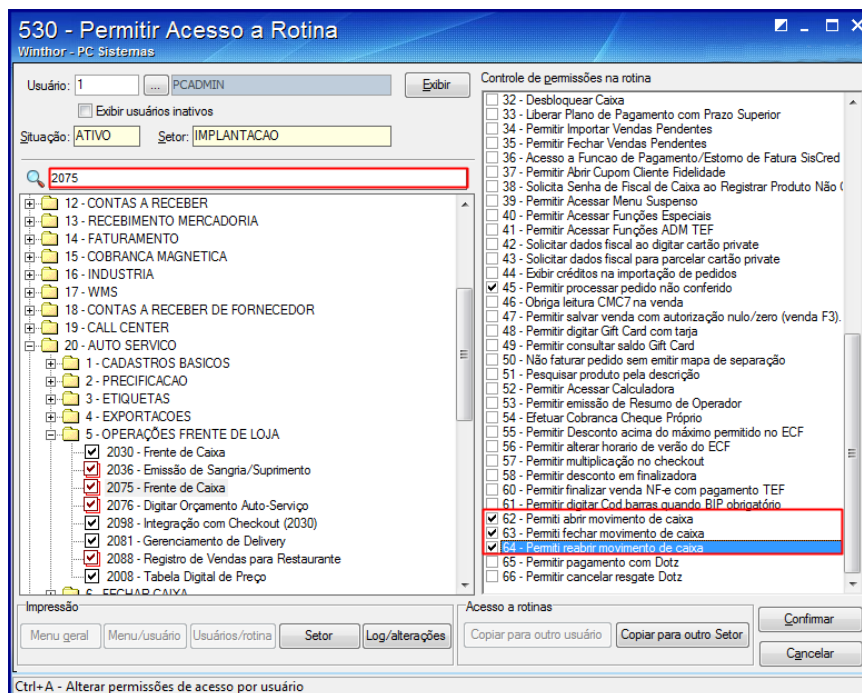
530 - Permitir Acesso a Rotina
Winthor - PC Sistemas

Usuário: 1 ... PCADMIN Exibir
Exibir usuários inativos
Situação: ATIVO Setor: IMPLANTACAO

2075

12 - CONTAS A RECEBER
13 - RECEBIMENTO MERCADORIA
14 - FATURAMENTO
15 - COBRANCA MAGNETICA
16 - INDUSTRIA
17 - WMS
18 - CONTAS A RECEBER DE FORNECEDOR
19 - CALL CENTER
20 - AUTO SERVICO
1 - CADASTROS BASICOS
2 - PRECIFICACAO
3 - ETIQUETAS
4 - EXPORTACOES
5 - OPERAÇÕES FRENTE DE LOJA
2030 - Frente de Caixa
2036 - Emissão de Sangria/Suprimento
2075 - Frente de Caixa
2076 - Digitar Orçamento Auto-Serviço
2098 - Integração com Checkout (2030)
2081 - Gerenciamento de Delivery
2088 - Registro de Vendas para Restaurante
2008 - Tabela Digital de Preço
6 - FECHAR CAIXA

Controle de permissões na rotina
32 - Desbloquear Caixa
33 - Liberar Plano de Pagamento com Prazo Superior
34 - Permitir Importar Vendas Pendentes
35 - Permitir Fechar Vendas Pendentes
36 - Acesso a Funcao de Pagamento/Estorno de Fatura SisCred
37 - Permitir Abrir Cupom Cliente Fidelidade
38 - Solicita Senha de Fiscal de Caixa ao Registrar Produto Não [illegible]
39 - Permitir Acessar Menu Suspenso
40 - Permitir Acessar Funções Especiais
41 - Permitir Acessar Funções ADM TEF
42 - Solicitar dados fiscal ao digitar cartão private
43 - Solicitar dados fiscal para parcelar cartão private
44 - Exibir créditos na importação de pedidos
45 - Permitir processar pedido não conferido
46 - Obriga leitura CMC7 na venda
47 - Permitir salvar venda com autorização nulo/zero (venda F3).
48 - Permitir digitar Gift Card com tarja
49 - Permitir consultar saldo Gift Card
50 - Não faturar pedido sem emitir mapa de separação
51 - Pesquisar produto pela descrição
52 - Permitir Acessar Calculadora
53 - Permitir emissão de Resumo de Operador
54 - Efetuar Cobranca Cheque Próprio
55 - Permitir Desconto acima do máximo permitido no ECF
56 - Permitir alterar horario de verão do ECF
57 - Permitir multiplicação no checkout
58 - Permitir desconto em finalizadora
60 - Permitir finalizar venda NF-e com pagamento TEF
61 - Permitir digitar Cod barras quando BIP obrigatório
62 - Permiti abrir movimento de caixa
63 - Permiti fechar movimento de caixa
64 - Permiti reabrir movimento de caixa
65 - Permitir pagamento com Dotz
66 - Permitir cancelar resgate Dotz

Impressão
Menu geral | Menu/usuário | Usuários/rotina | Setor | Log/alterações

Acesso a rotinas
Copiar para outro usuário | Copiar para outro Setor

Confirmar
Cancelar

Ctrl+A - Alterar permissões de acesso por usuário